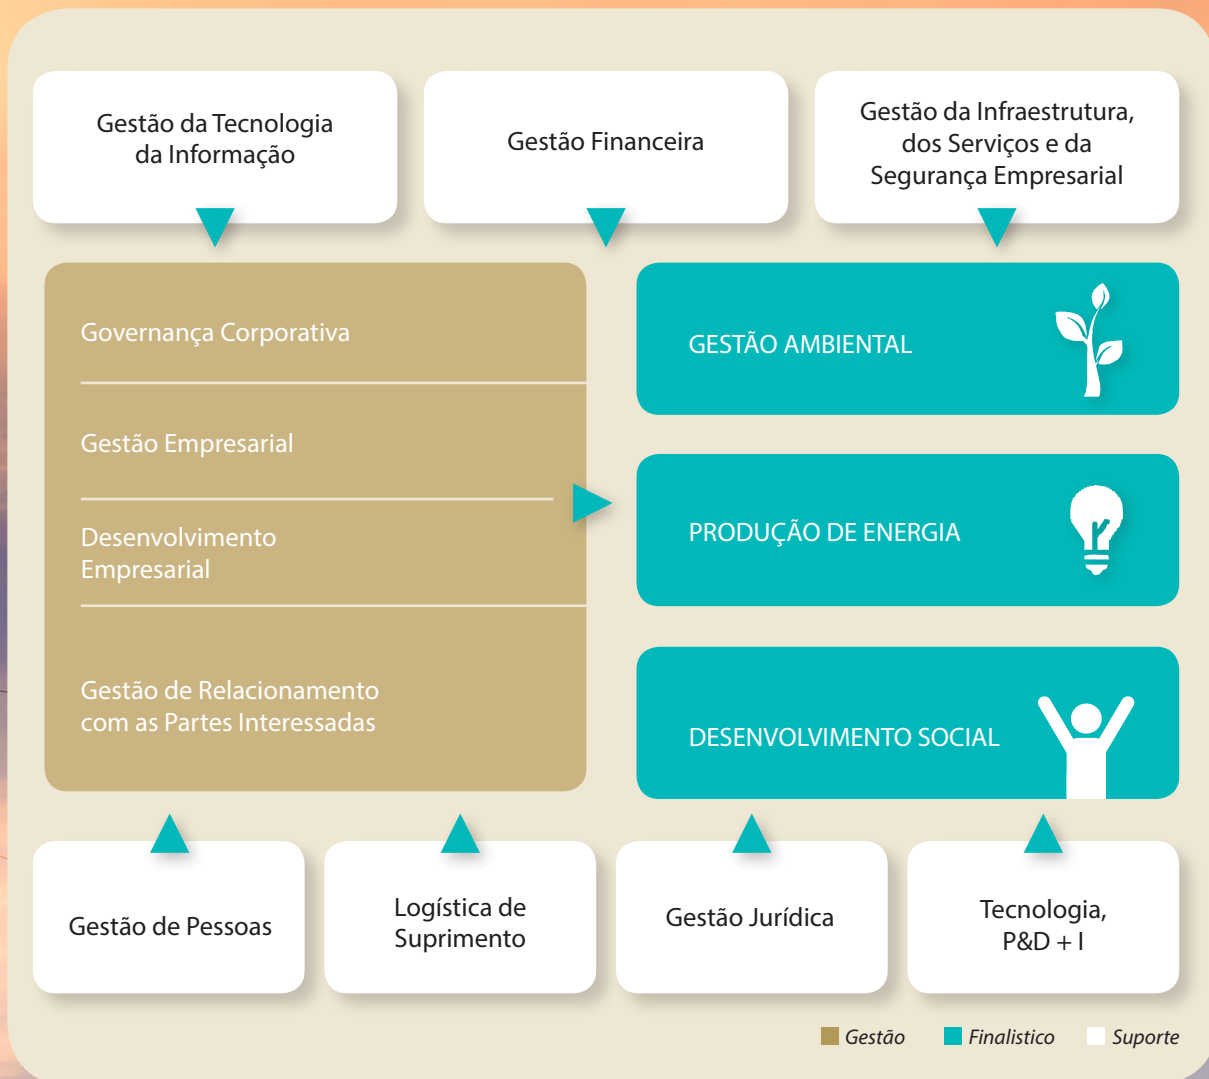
Gestão da Tecnologia da Informação

Gestão Financeira

Gestão da Infraestrutura, dos Serviços e da Segurança Empresarial

Governança Corporativa

Gestão Empresarial

Desenvolvimento Empresarial

Gestão de Relacionamento com as Partes Interessadas

GESTÃO AMBIENTAL

PRODUÇÃO DE ENERGIA

DESENVOLVIMENTO SOCIAL

Gestão de Pessoas

Logística de Suprimento

Gestão Jurídica

Tecnologia, P&D + I

Gestão Finalistico Suporte